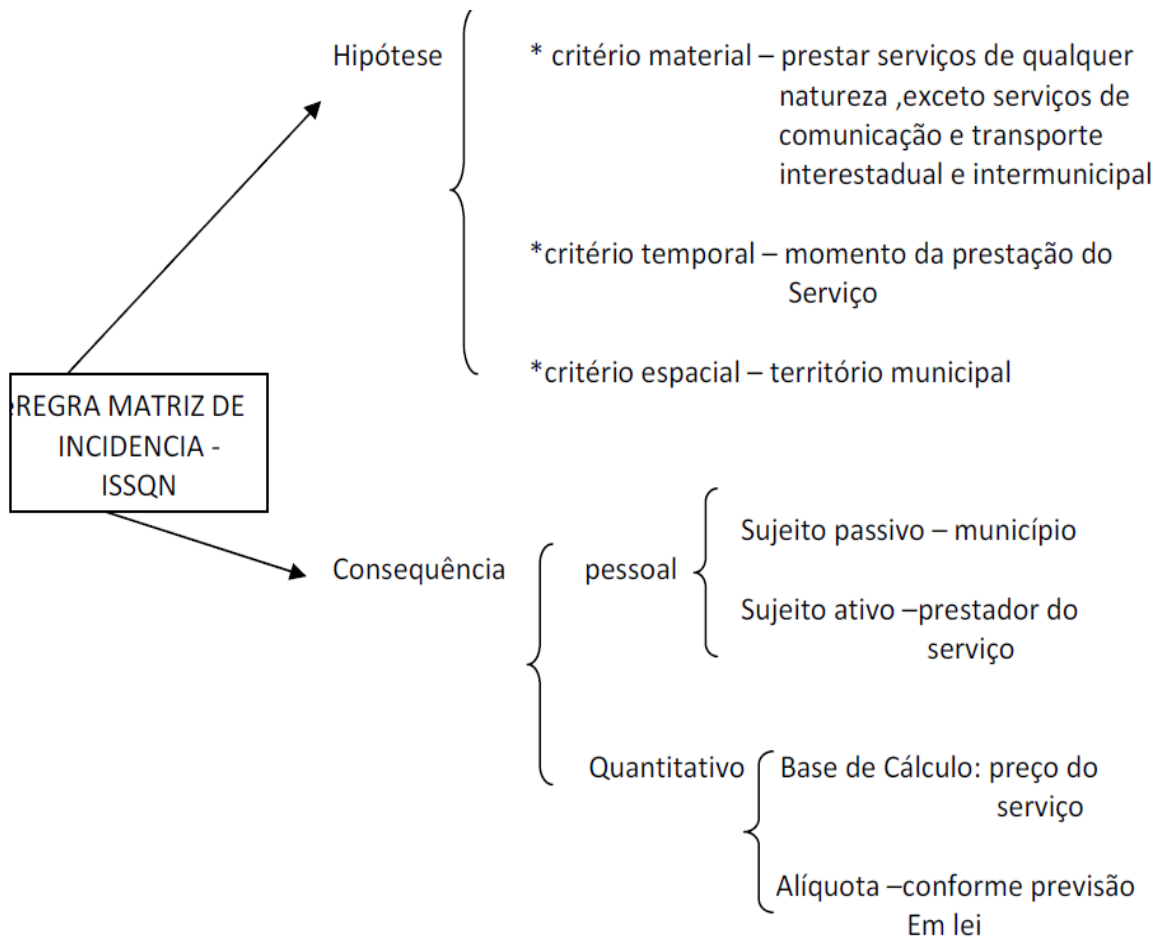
Hipótese

* critério material – prestar serviços de qualquer natureza ,exceto serviços de comunicação e transporte interestadual e intermunicipal

*critério temporal – momento da prestação do Serviço

*critério espacial – território municipal

REGRA MATRIZ DE INCIDENCIA - ISSQN

Consequência

pessoal

Sujeito passivo – município

Sujeito ativo –prestador do serviço

Quantitativo

Base de Cálculo: preço do serviço

Alíquota –conforme previsão Em lei